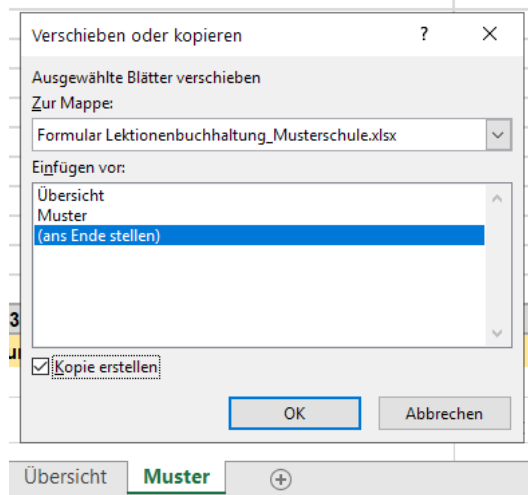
Verschieben oder kopieren
?
X
Ausgewählte Blätter verschieben
Zur Mappe:
Formular Lektionenbuchhaltung_Musterschule.xlsx
Einfügen vor:
Übersicht
Muster
(ans Ende stellen)
3
☑ Kopie erstellen
OK
Abbrechen
Übersicht
Muster
⊕